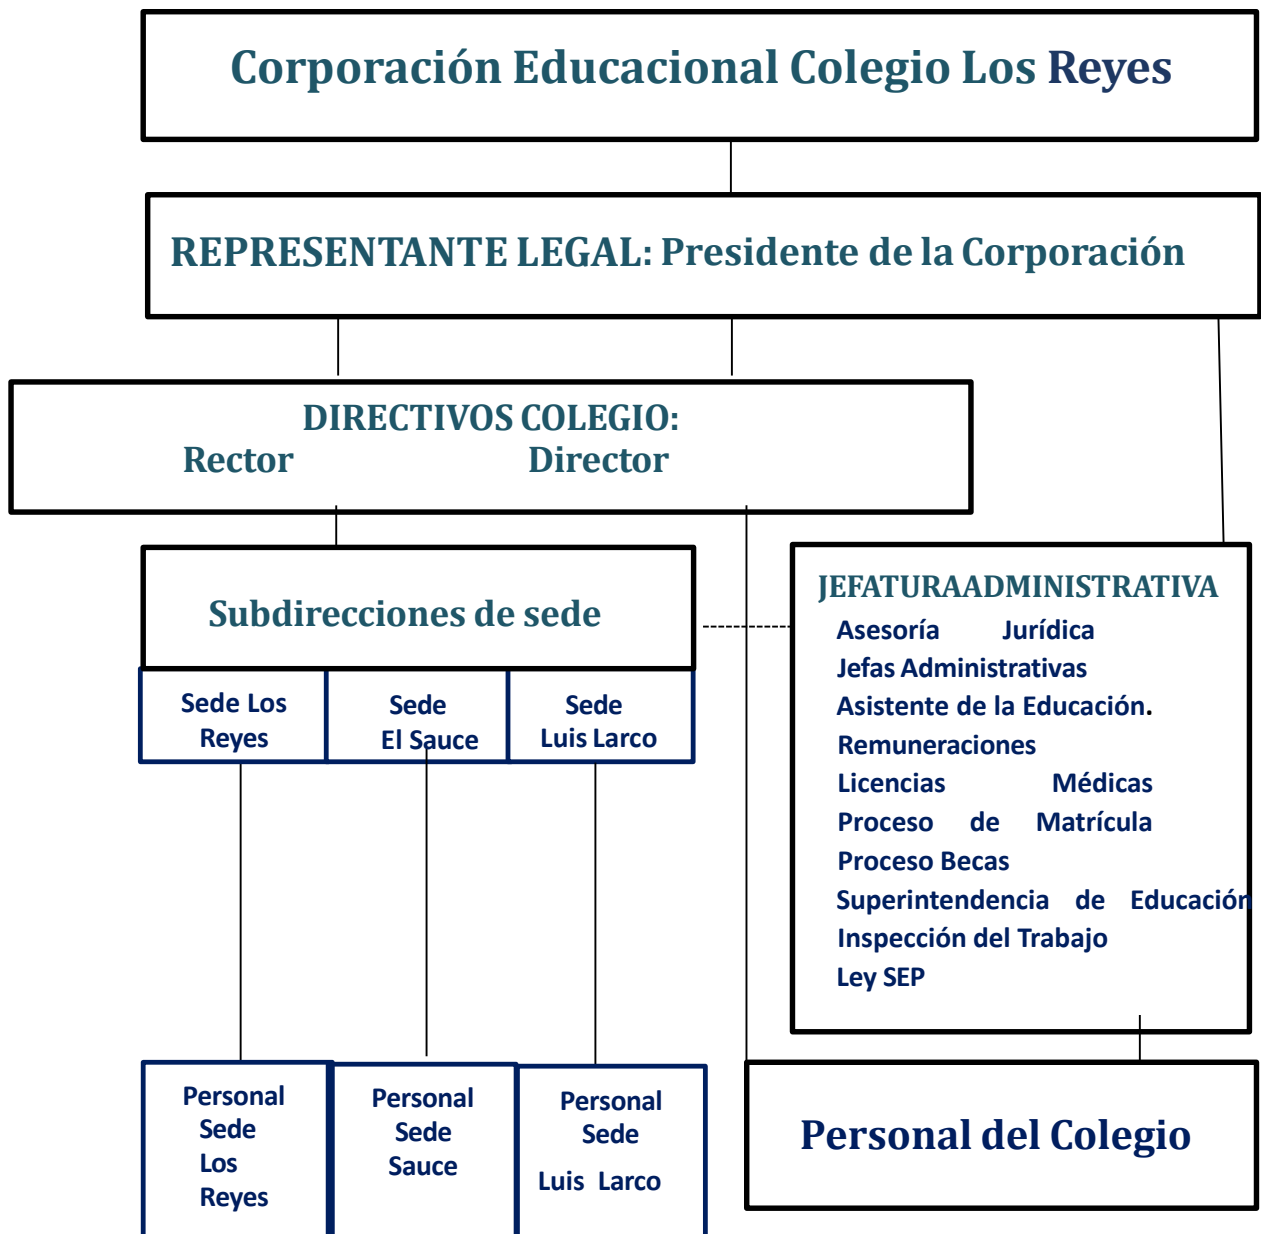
Corporación Educacional Colegio Los Reyes

REPRESENTANTE LEGAL: Presidente de la Corporación

DIRECTIVOS COLEGIO:
Rector Director

Subdirecciones de sede

Sede Los Reyes

Sede El Sauce

Sede Luis Larco

JEFATURAADMINISTRATIVA
Asesoría Jurídica
Jefas Administrativas
Asistente de la Educación.
Remuneraciones
Licencias Médicas
Proceso de Matrícula
Proceso Becas
Superintendencia de Educación
Inspección del Trabajo
Ley SEP

Personal Sede Los Reyes

Personal Sede Sauce

Personal Sede Luis Larco

Personal del Colegio